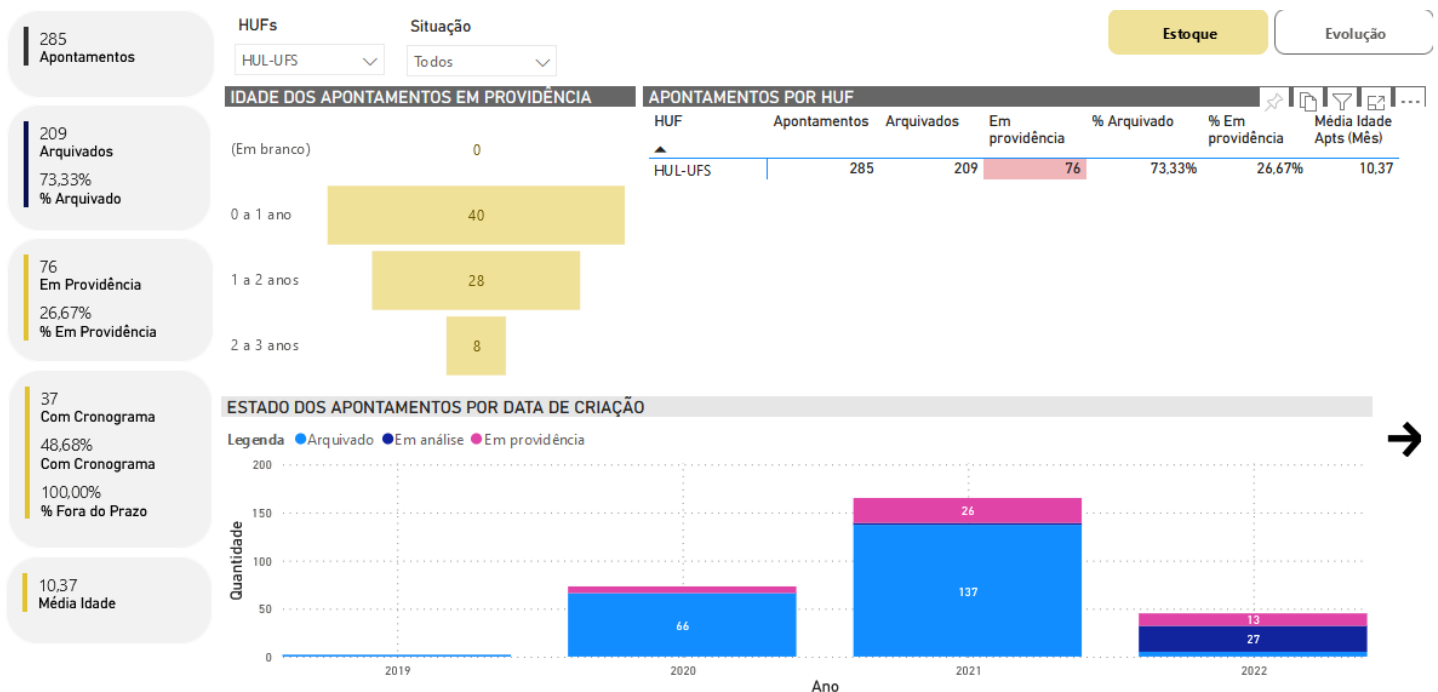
285
Apontamentos

209
Arquivados
73,33%
% Arquivado

76
Em Providência
26,67%
% Em Providência

37
Com Cronograma
48,68%
Com Cronograma
100,00%
% Fora do Prazo

10,37
Média Idade

HUFs
HUL-UFS

Situação
Todos

Estoque
Evolução

IDADE DOS APONTAMENTOS EM PROVIDÊNCIA

(Em branco) 0
0 a 1 ano 40
1 a 2 anos 28
2 a 3 anos 8

APONTAMENTOS POR HUF

| HUF | Apontamentos | Arquivados | Em providência | % Arquivado | % Em providência | Média Idade Apts (Mês) |
|---|---|---|---|---|---|---|
| HUL-UFS | 285 | 209 | 76 | 73,33% | 26,67% | 10,37 |

ESTADO DOS APONTAMENTOS POR DATA DE CRIAÇÃO

Legenda Arquivado Em análise Em providência

200
150
100
50
0
Quantidade

66
26
137
13
27

2019
2020
2021
2022
Ano